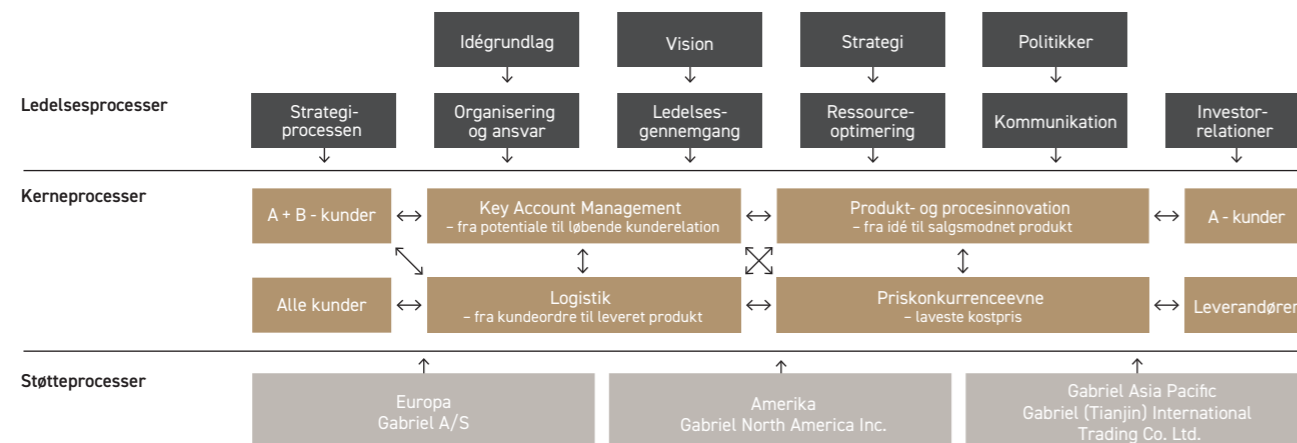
Idégrundlag
Vision
Strategi
Politikker

Ledelsesprocesser

Strategiprocessen
Organisering og ansvar
Ledelsesgennemgang
Ressourceoptimering
Kommunikation
Investorrelationer

Kerneprocesser

A + B - kunder
Key Account Management
– fra potentiale til løbende kunderelation
Produkt- og procesinnovation
– fra idé til salgsmodnet produkt
A - kunder

Alle kunder
Logistik
– fra kundeordre til leveret produkt
Priskonkurrenceevne
– laveste kostpris
Leverandører

Støtteprocesser

Europa
Gabriel A/S
Amerika
Gabriel North America Inc.
Gabriel Asia Pacific
Gabriel (Tianjin) International Trading Co. Ltd.